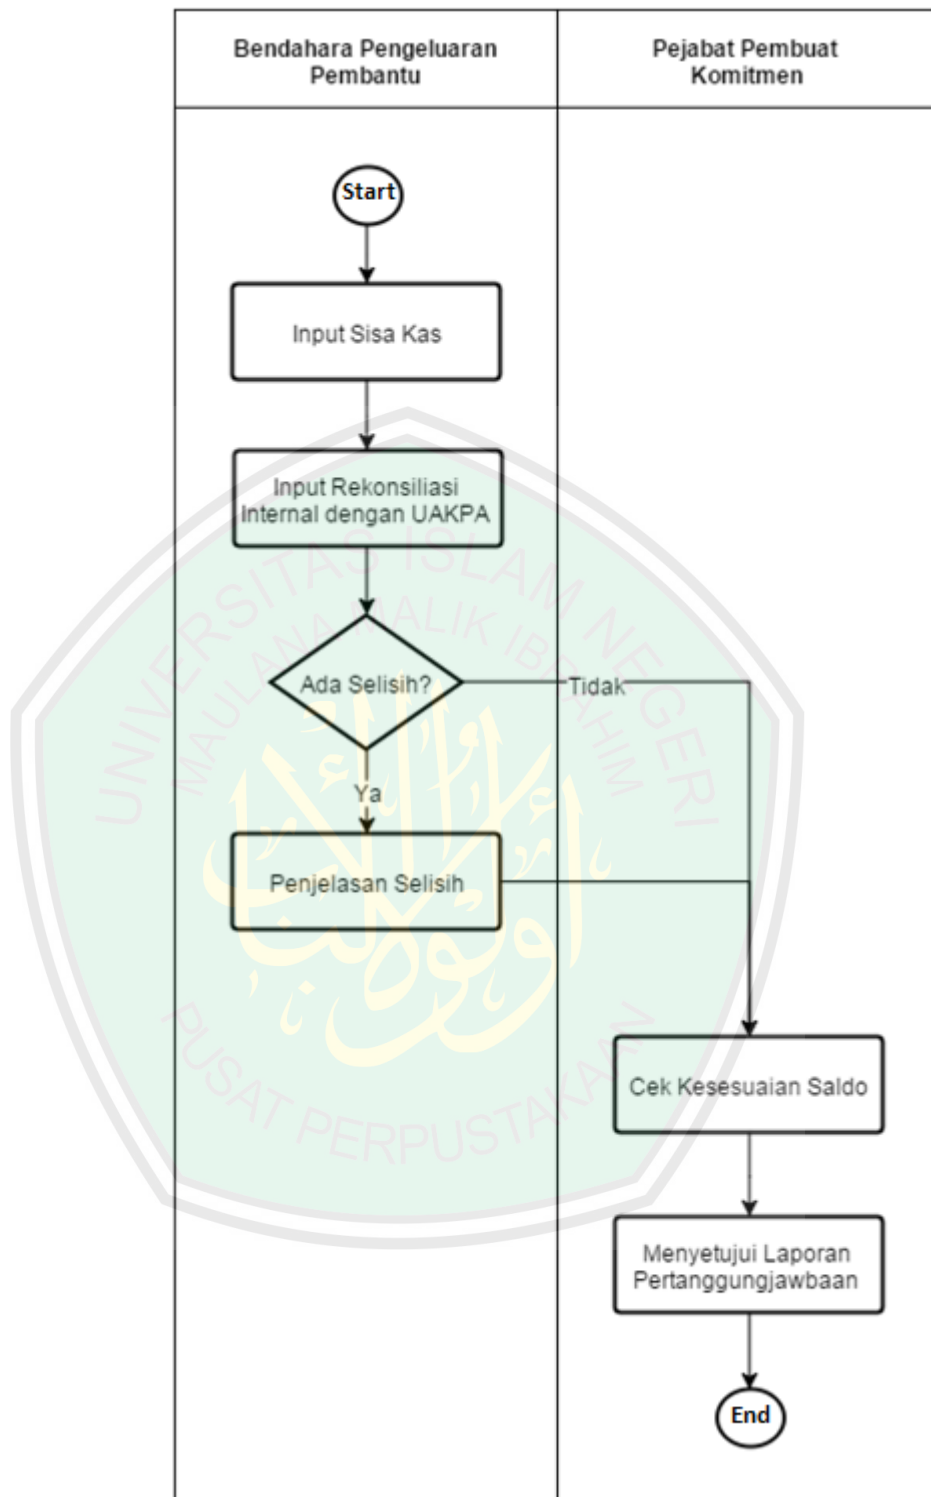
| Bendahara Pengeluaran Pembantu | Pejabat Pembuat Komitmen |
|---|---|

Start

Input Sisa Kas

Input Rekonsiliasi Internal dengan UAKPA

Ada Selisih?

Tidak

Ya

Penjelasan Selisih

Cek Kesesuaian Saldo

Menyetujui Laporan Pertanggungjawbaan

End

UNIVERSITAS ISLAM NEGERI MAULANA MALIK IBRAHIM

PUSAT PERPUSTAKAAN